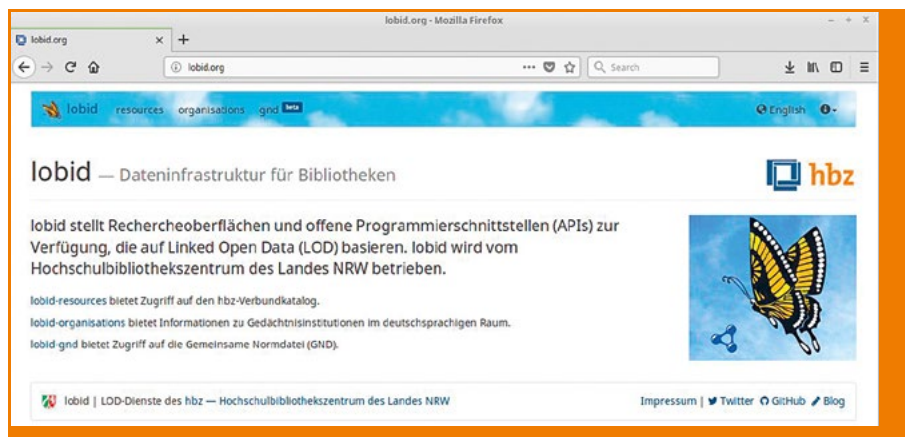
lobid.org - Mozilla Firefox

lobid.org

lobid.org

Search

lobid resources organisations gnd beta

English

lobid — Dateninfrastruktur für Bibliotheken

hbz

lobid stellt Rechercheoberflächen und offene Programmierschnittstellen (APIs) zur Verfügung, die auf Linked Open Data (LOD) basieren. lobid wird vom Hochschulbibliothekszentrum des Landes NRW betrieben.

lobid-resources bietet Zugriff auf den hbz-Verbundkatalog.

lobid-organisations bietet Informationen zu Gedächtnisinstitutionen im deutschsprachigen Raum.

lobid-gnd bietet Zugriff auf die Gemeinsame Normdatei (GND).

lobid | LOD-Dienste des hbz — Hochschulbibliothekszentrum des Landes NRW

Impressum | Twitter GitHub Blog